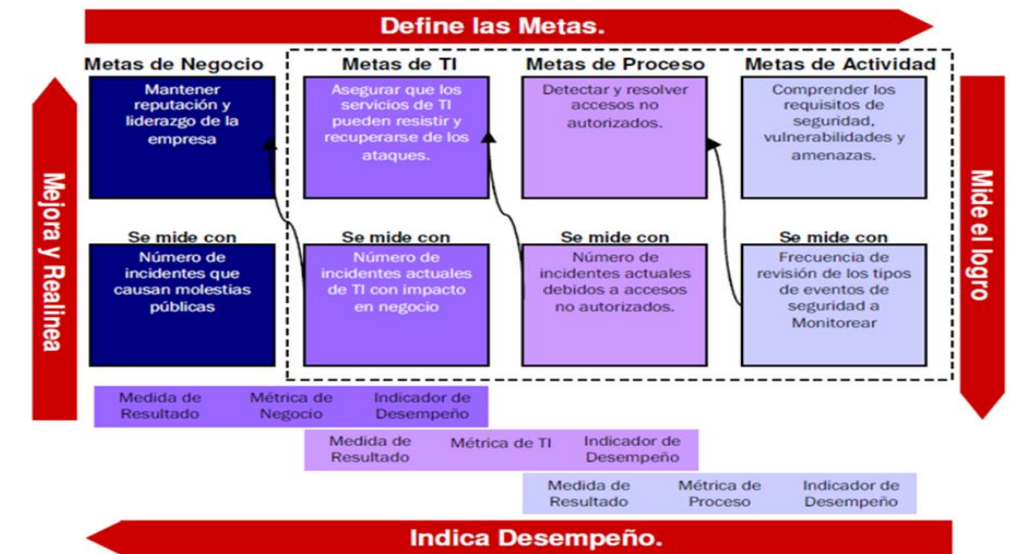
Define las Metas.

Mejora y Realinea

Metas de Negocio

Mantener reputación y liderazgo de la empresa

Se mide con

Número de incidentes que causan molestias públicas

Metas de TI

Asegurar que los servicios de TI pueden resistir y recuperarse de los ataques.

Se mide con

Número de incidentes actuales de TI con impacto en negocio

Metas de Proceso

Detectar y resolver accesos no autorizados.

Se mide con

Número de incidentes actuales debidos a accesos no autorizados.

Metas de Actividad

Comprender los requisitos de seguridad, vulnerabilidades y amenazas.

Se mide con

Frecuencia de revisión de los tipos de eventos de seguridad a Monitorear

Mide el logro

Medida de Resultado | Métrica de Negocio | Indicador de Desempeño

Medida de Resultado | Métrica de TI | Indicador de Desempeño

Medida de Resultado | Métrica de Proceso | Indicador de Desempeño

Indica Desempeño.